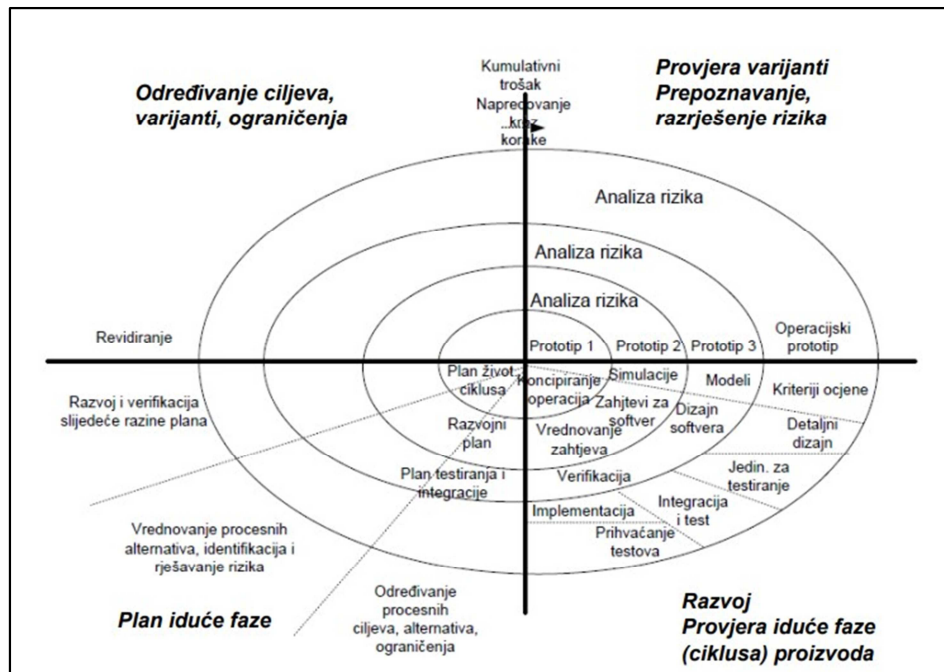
Određivanje ciljeva, varijanti, ograničenja

Kumulativni trošak
Napredovanje kroz korake

Provjera varijanti
Prepoznavanje, razrješenje rizika

Analiza rizika

Analiza rizika

Analiza rizika

Revidiranje

Prototip 1

Prototip 2

Prototip 3

Operacijski prototip

Plan život ciklusa

Koncipiranje operacija

Simulacije

Modeli

Kriteriji ocjene

Razvoj i verifikacija slijedeće razine plana

Zahtjevi za softver

Dizajn softvera

Detaljni dizajn

Razvojni plan

Vrednovanje zahtjeva

Plan testiranja i integracije

Verifikacija

Jedin. za testiranje

Integracija i test

Implementacija

Prihvaćanje testova

Vrednovanje procesnih alternativa, identifikacija i rješavanje rizika

Određivanje procesnih ciljeva, alternativa, ograničenja

Plan iduće faze

Razvoj
Provjera iduće faze (ciklusa) proizvoda